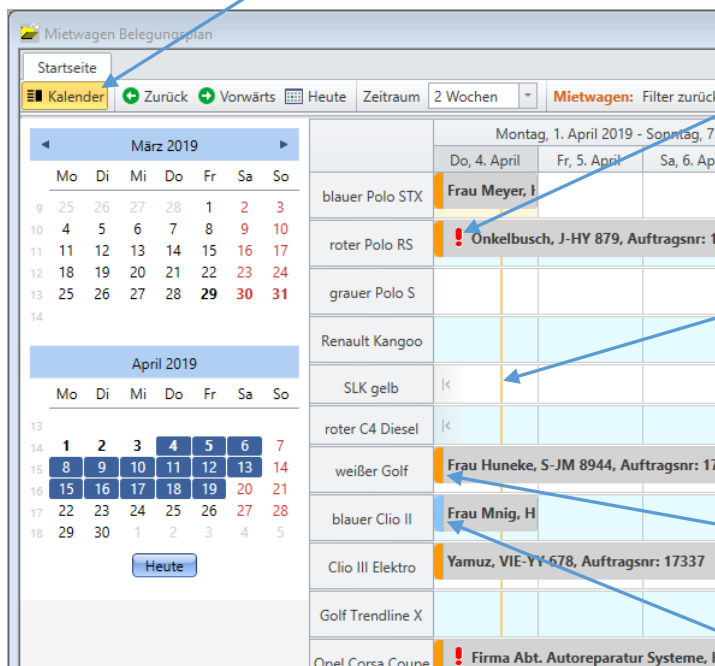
Mietwagen Belegungsplan

Startseite

Kalender | Zurück | Vorwärts | Heute | Zeitraum | 2 Wochen | Mietwagen: Filter zurück

◄ März 2019 ►

| | Mo | Di | Mi | Do | Fr | Sa | So |
|---|---|---|---|---|---|---|---|
| 9 | 25 | 26 | 27 | 28 | 1 | 2 | 3 |
| 10 | 4 | 5 | 6 | 7 | 8 | 9 | 10 |
| 11 | 11 | 12 | 13 | 14 | 15 | 16 | 17 |
| 12 | 18 | 19 | 20 | 21 | 22 | 23 | 24 |
| 13 | 25 | 26 | 27 | 28 | 29 | 30 | 31 |
| 14 | | | | | | | |

April 2019

| | Mo | Di | Mi | Do | Fr | Sa | So |
|---|---|---|---|---|---|---|---|
| 13 | | | | | | | |
| 14 | 1 | 2 | 3 | 4 | 5 | 6 | 7 |
| 15 | 8 | 9 | 10 | 11 | 12 | 13 | 14 |
| 16 | 15 | 16 | 17 | 18 | 19 | 20 | 21 |
| 17 | 22 | 23 | 24 | 25 | 26 | 27 | 28 |
| 18 | 29 | 30 | 1 | 2 | 3 | 4 | 5 |

Heute

Montag, 1. April 2019 - Sonntag, 7
Do, 4. April | Fr, 5. April | Sa, 6. Ap

blauer Polo STX | Frau Meyer, I
roter Polo RS | ! Onkelbusch, J-HY 879, Auftragsnr: 1
grauer Polo S
Renault Kangoo
SLK gelb
roter C4 Diesel
weißer Golf | Frau Huneke, S-JM 8944, Auftragsnr: 17
blauer Clio II | Frau Mnig, H
Clio III Elektro | Yamuz, VIE-YY 678, Auftragsnr: 17337
Golf Trendline X
Opel Corsa Coupe | ! Firma Abt. Autoreparatur Systeme, I